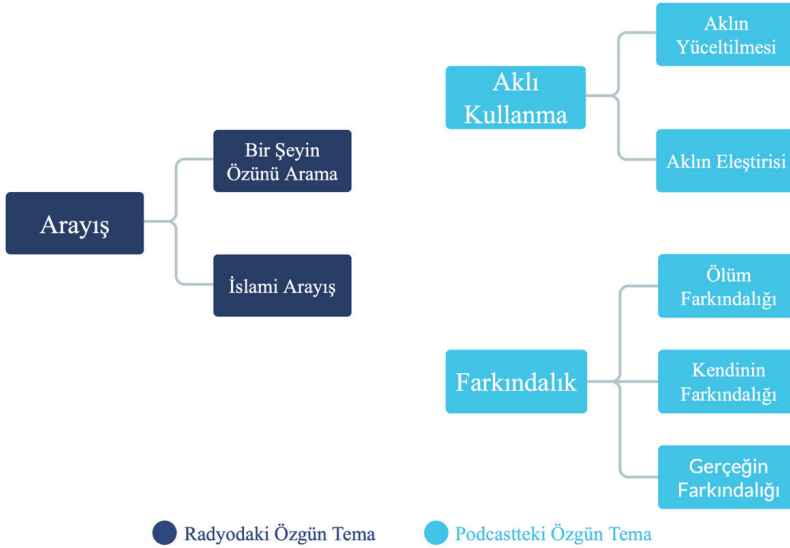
Arayış

Bir Şeyin Özünü Arama

İslami Arayış

Aklı Kullanma

Aklın Yüceltilmesi

Aklın Eleştirisi

Farkındalık

Ölüm Farkındalığı

Kendinin Farkındalığı

Gerçeğin Farkındalığı

Radyodaki Özgün Tema

Podcastteki Özgün Tema